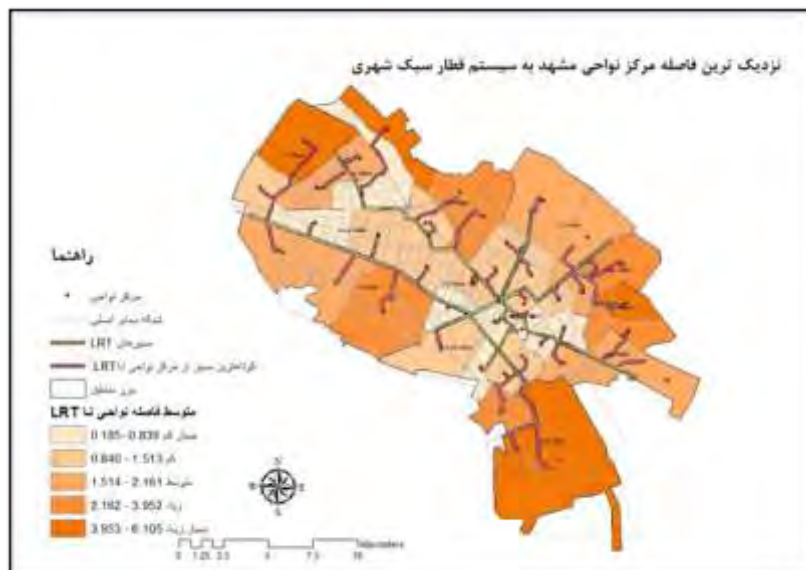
نزدیک ترین فاصله مرکز نواحی مشهد به سیستم قطار سبک شهری

راهنما

مرکز نواحی

شبکه معابر اصلی

مسیرهای LRT

نزدیکترین مسیر از مرکز نواحی تا LRT

مرز مناطق

متوسط فاصله نواحی تا LRT

خیلی کم 0.185 - 0.839

کم 0.840 - 1.513

متوسط 1.514 - 2.161

زیاد 2.162 - 3.952

خیلی زیاد 3.953 - 6.105

N
E
S
W

0 1.25 2.5 5 7.5 10 Kilometers